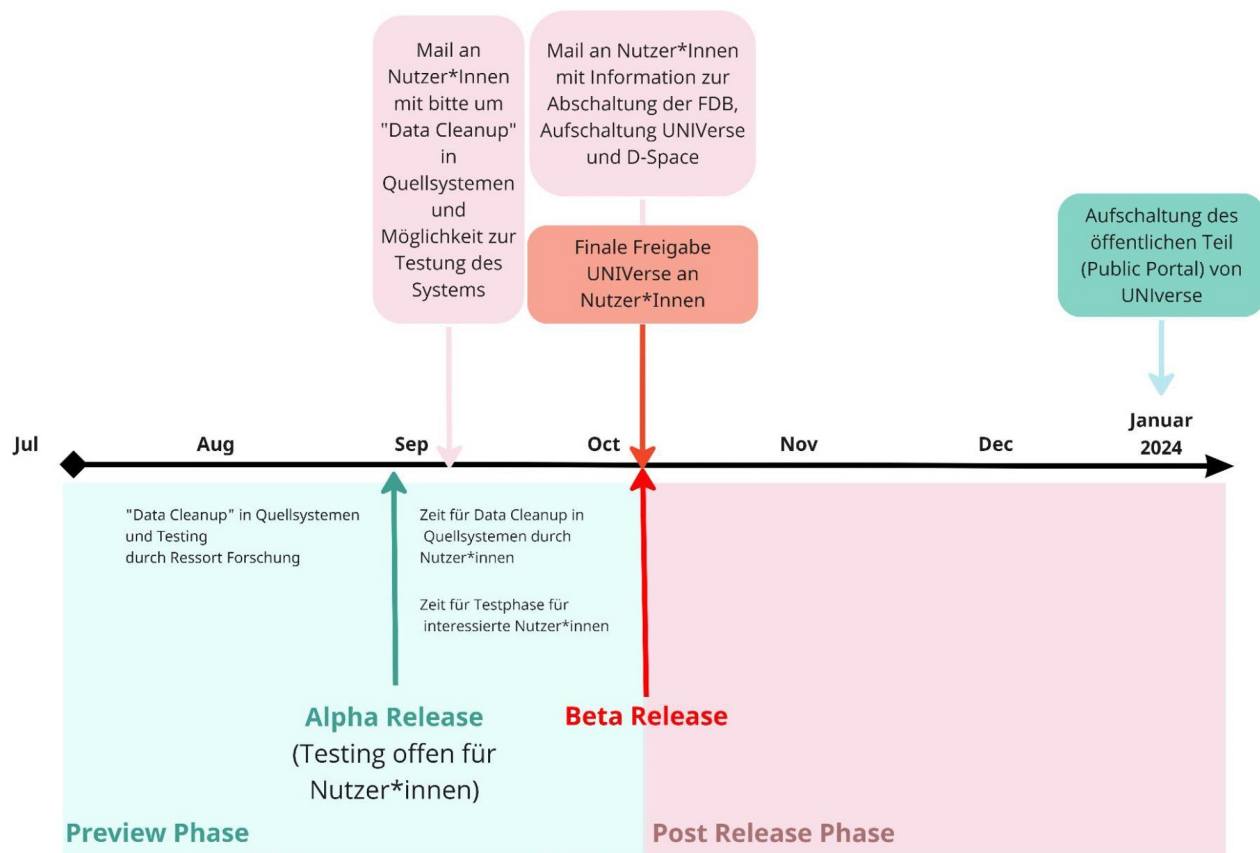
Mail an Nutzer*Innen mit bitte um "Data Cleanup" in Quellsystemen und Möglichkeit zur Testung des Systems

Mail an Nutzer*Innen mit Information zur Abschaltung der FDB, Aufschaltung UNIVerse und D-Space

Finale Freigabe UNIVerse an Nutzer*Innen

Aufschaltung des öffentlichen Teil (Public Portal) von UNIverse

Jul

Aug

Sep

Oct

Nov

Dec

Januar 2024

"Data Cleanup" in Quellsystemen und Testing durch Ressort Forschung

Zeit für Data Cleanup in Quellsystemen durch Nutzer*innen

Zeit für Testphase für interessierte Nutzer*innen

Alpha Release
(Testing offen für Nutzer*innen)

Beta Release

Preview Phase

Post Release Phase